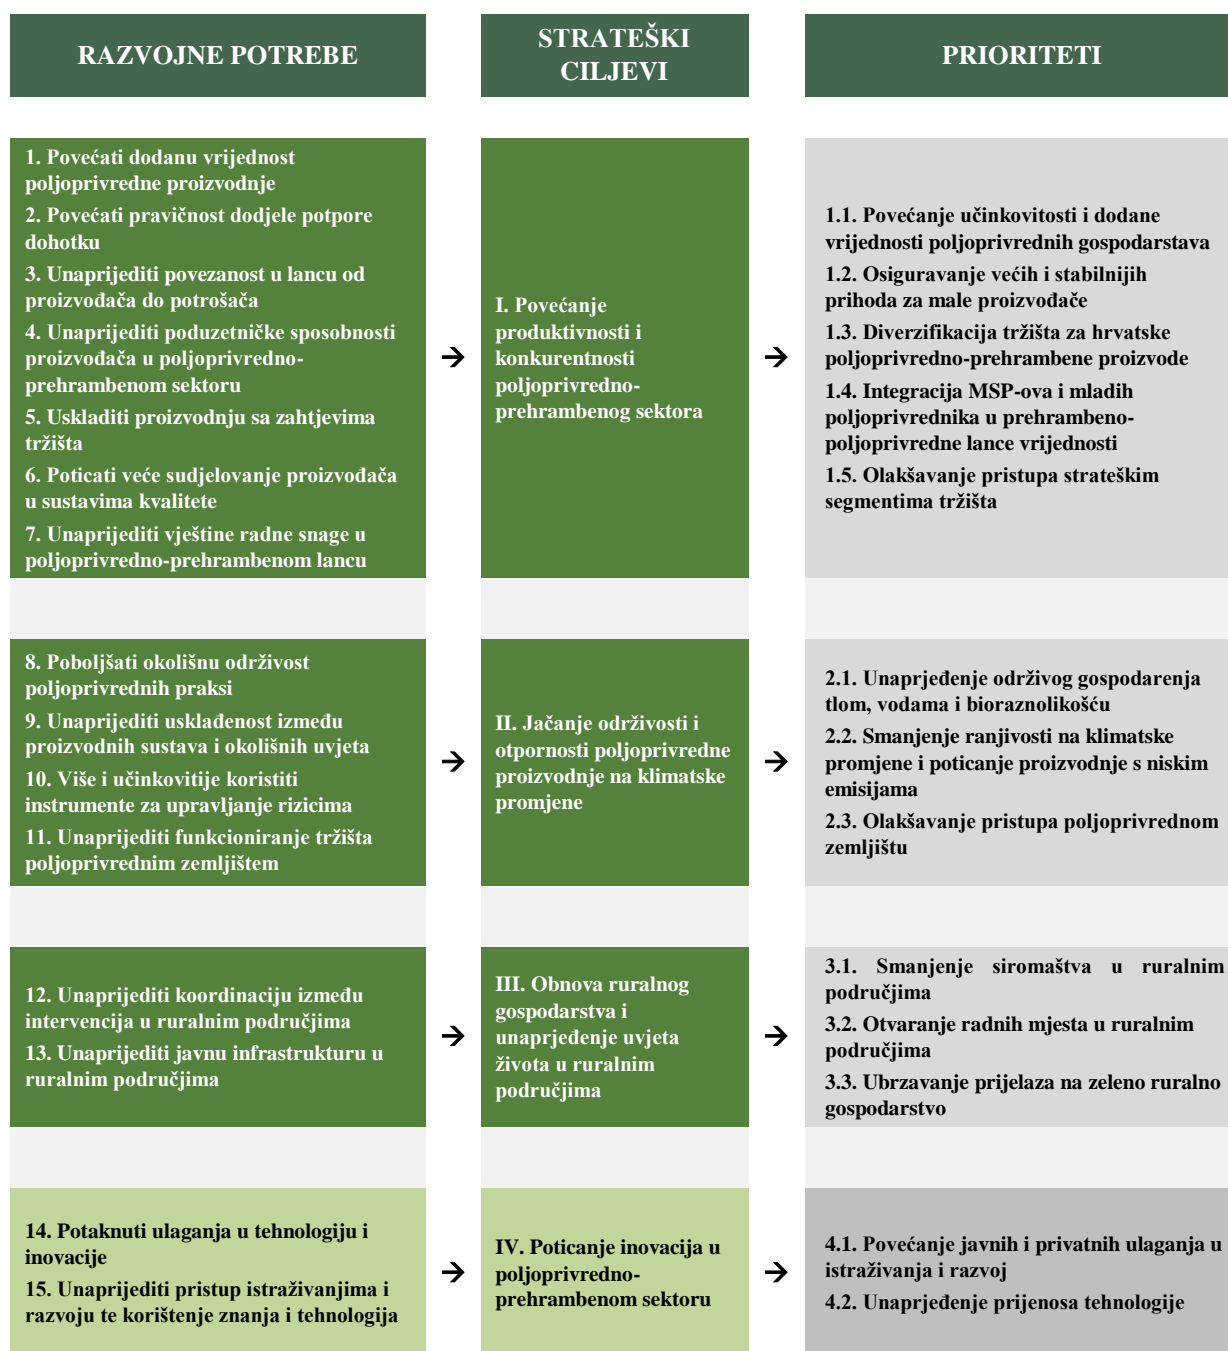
| RAZVOJNE POTREBE | | STRATEŠKI CILJEVI | | PRIORITETI |
|---|---|---|---|---|
| 1. Povećati dodanu vrijednost poljoprivredne proizvodnje<br>2. Povećati pravičnost dodjele potpore dohotku<br>3. Unaprijediti povezanost u lancu od proizvođača do potrošača<br>4. Unaprijediti poduzetničke sposobnosti proizvođača u poljoprivredno-prehrambenom sektoru<br>5. Uskladiti proizvodnju sa zahtjevima tržišta<br>6. Poticati veće sudjelovanje proizvođača u sustavima kvalitete<br>7. Unaprijediti vještine radne snage u poljoprivredno-prehrambenom lancu | → | I. Povećanje produktivnosti i konkurentnosti poljoprivredno-prehrambenog sektora | → | 1.1. Povećanje učinkovitosti i dodane vrijednosti poljoprivrednih gospodarstava<br>1.2. Osiguravanje većih i stabilnijih prihoda za male proizvođače<br>1.3. Diverzifikacija tržišta za hrvatske poljoprivredno-prehrambene proizvode<br>1.4. Integracija MSP-ova i mladih poljoprivrednika u prehrambeno-poljoprivredne lance vrijednosti<br>1.5. Olakšavanje pristupa strateškim segmentima tržišta |
| 8. Poboljšati okolišnu održivost poljoprivrednih praksi<br>9. Unaprijediti usklađenost između proizvodnih sustava i okolišnih uvjeta<br>10. Više i učinkovitije koristiti instrumente za upravljanje rizicima<br>11. Unaprijediti funkcioniranje tržišta poljoprivrednim zemljištem | → | II. Jačanje održivosti i otpornosti poljoprivredne proizvodnje na klimatske promjene | → | 2.1. Unaprjeđenje održivog gospodarenja tlom, vodama i bioraznolikošću<br>2.2. Smanjenje ranjivosti na klimatske promjene i poticanje proizvodnje s niskim emisijama<br>2.3. Olakšavanje pristupa poljoprivrednom zemljištu |
| 12. Unaprijediti koordinaciju između intervencija u ruralnim područjima<br>13. Unaprijediti javnu infrastrukturu u ruralnim područjima | → | III. Obnova ruralnog gospodarstva i unaprjeđenje uvjeta života u ruralnim područjima | → | 3.1. Smanjenje siromaštva u ruralnim područjima<br>3.2. Otvaranje radnih mjesta u ruralnim područjima<br>3.3. Ubrzavanje prijelaza na zeleno ruralno gospodarstvo |
| 14. Potaknuti ulaganja u tehnologiju i inovacije<br>15. Unaprijediti pristup istraživanjima i razvoju te korištenje znanja i tehnologija | → | IV. Poticanje inovacija u poljoprivredno-prehrambenom sektoru | → | 4.1. Povećanje javnih i privatnih ulaganja u istraživanja i razvoj<br>4.2. Unaprjeđenje prijenosa tehnologije |